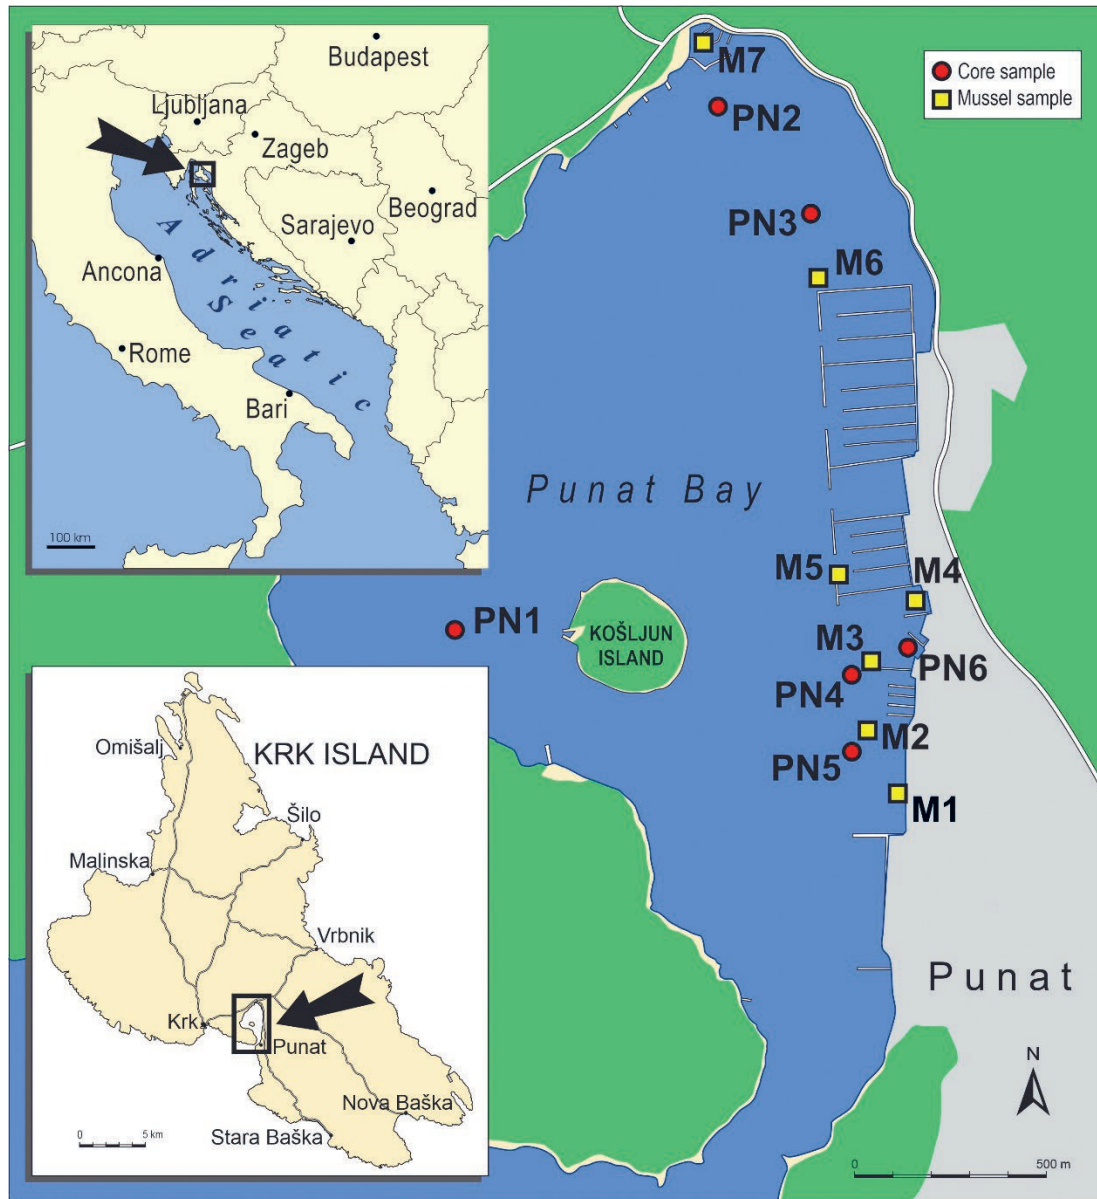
Budapest
Ljubljana
Zagreb
Beograd
Sarajevo
Ancona
Adriatic Sea
Rome
Bari
100 km

M7
PN2
Core sample
Mussel sample
PN3
M6
Punat Bay
M5
M4
PN1
KOŠLJUN ISLAND
M3
PN6
PN4
M2
PN5
M1

KRK ISLAND
Omišalj
Šilo
Malinska
Vrbnik
Krk
Punat
Nova Baška
Stara Baška
0 5 km

Punat
N
0 500 m